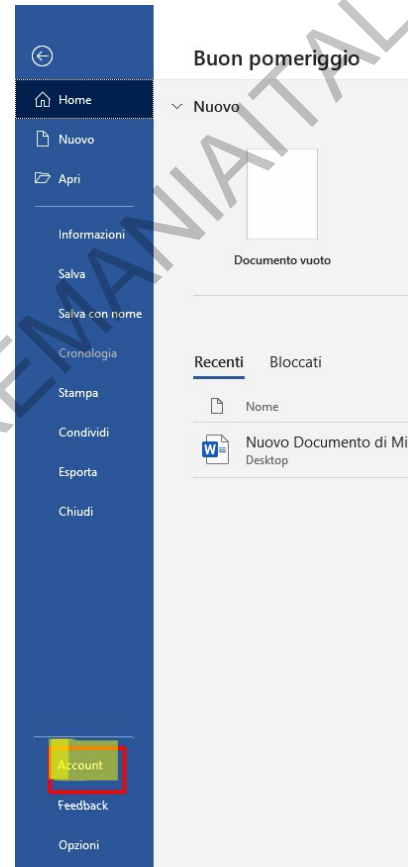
Home
Nuovo
Apri
Informazioni
Salva
Salva con nome
Cronologia
Stampa
Condividi
Esporta
Chiudi
Account
Feedback
Opzioni

Buon pomeriggio

Nuovo

Documento vuoto

Recenti Bloccati

Nome

Nuovo Documento di Mi
Desktop

EMANIAITAL